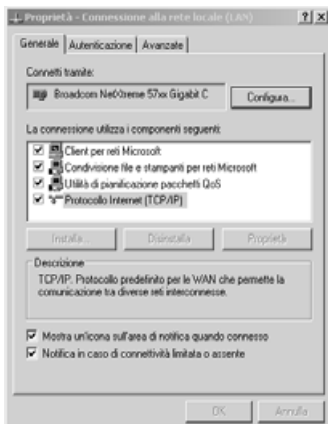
Proprietà - Connessione alla rete locale (LAN) ? X

Generale | Autenticazione | Avanzate

Connetti tramite:

Broadcom NetXtreme 57xx Gigabit C

Configura...

La connessione utilizza i componenti seguenti:

Client per reti Microsoft
Condivisione file e stampanti per reti Microsoft
Utilità di pianificazione pacchetti QoS
Protocollo Internet (TCP/IP)

Installa... Disinstalla Proprietà

Descrizione
TCP/IP. Protocollo predefinito per le WAN che permette la comunicazione tra diverse reti interconnesse.

Mostra un'icona sull'area di notifica quando connesso
Notifica in caso di connettività limitata o assente

OK Annulla